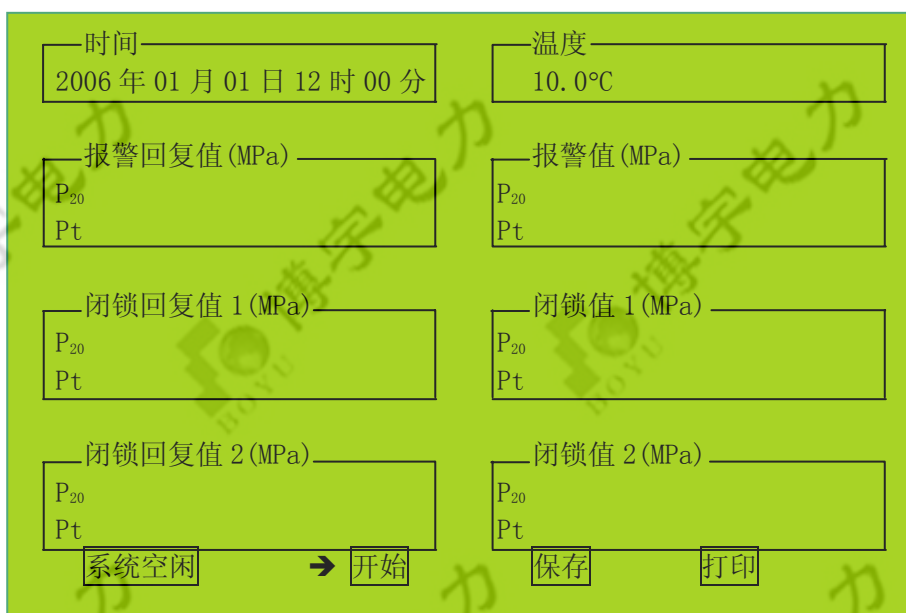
时间
2006 年 01 月 01 日 12 时 00 分

温度
10.0℃

报警回复值(MPa)
$P_{20}$
Pt

报警值(MPa)
$P_{20}$
Pt

闭锁回复值 1(MPa)
$P_{20}$
Pt

闭锁值 1(MPa)
$P_{20}$
Pt

闭锁回复值 2(MPa)
$P_{20}$
Pt

闭锁值 2(MPa)
$P_{20}$
Pt

系统空闲 ➔ 开始 保存 打印

博宇电力 BOYU 博宇电力 BOYU